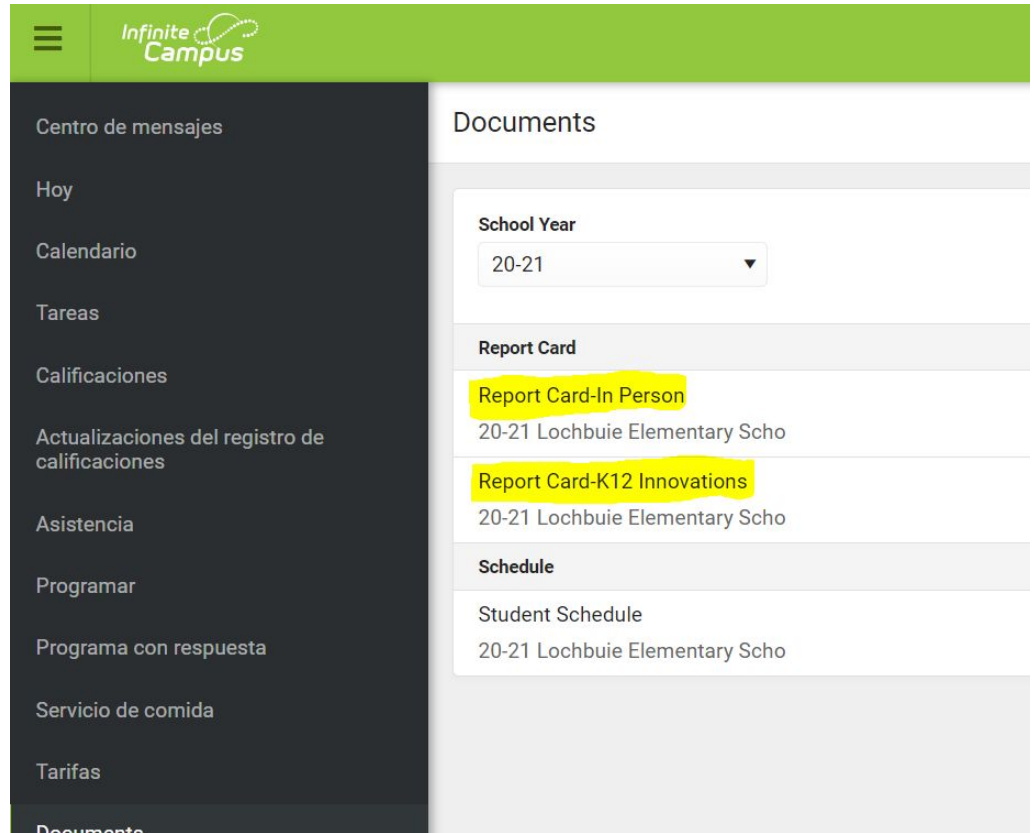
Infinite Campus

Centro de mensajes

Hoy

Calendario

Tareas

Calificaciones

Actualizaciones del registro de calificaciones

Asistencia

Programar

Programa con respuesta

Servicio de comida

Tarifas

Documents

Documents

School Year

20-21

Report Card

Report Card-In Person

20-21 Lochbuie Elementary Scho

Report Card-K12 Innovations

20-21 Lochbuie Elementary Scho

Schedule

Student Schedule

20-21 Lochbuie Elementary Scho